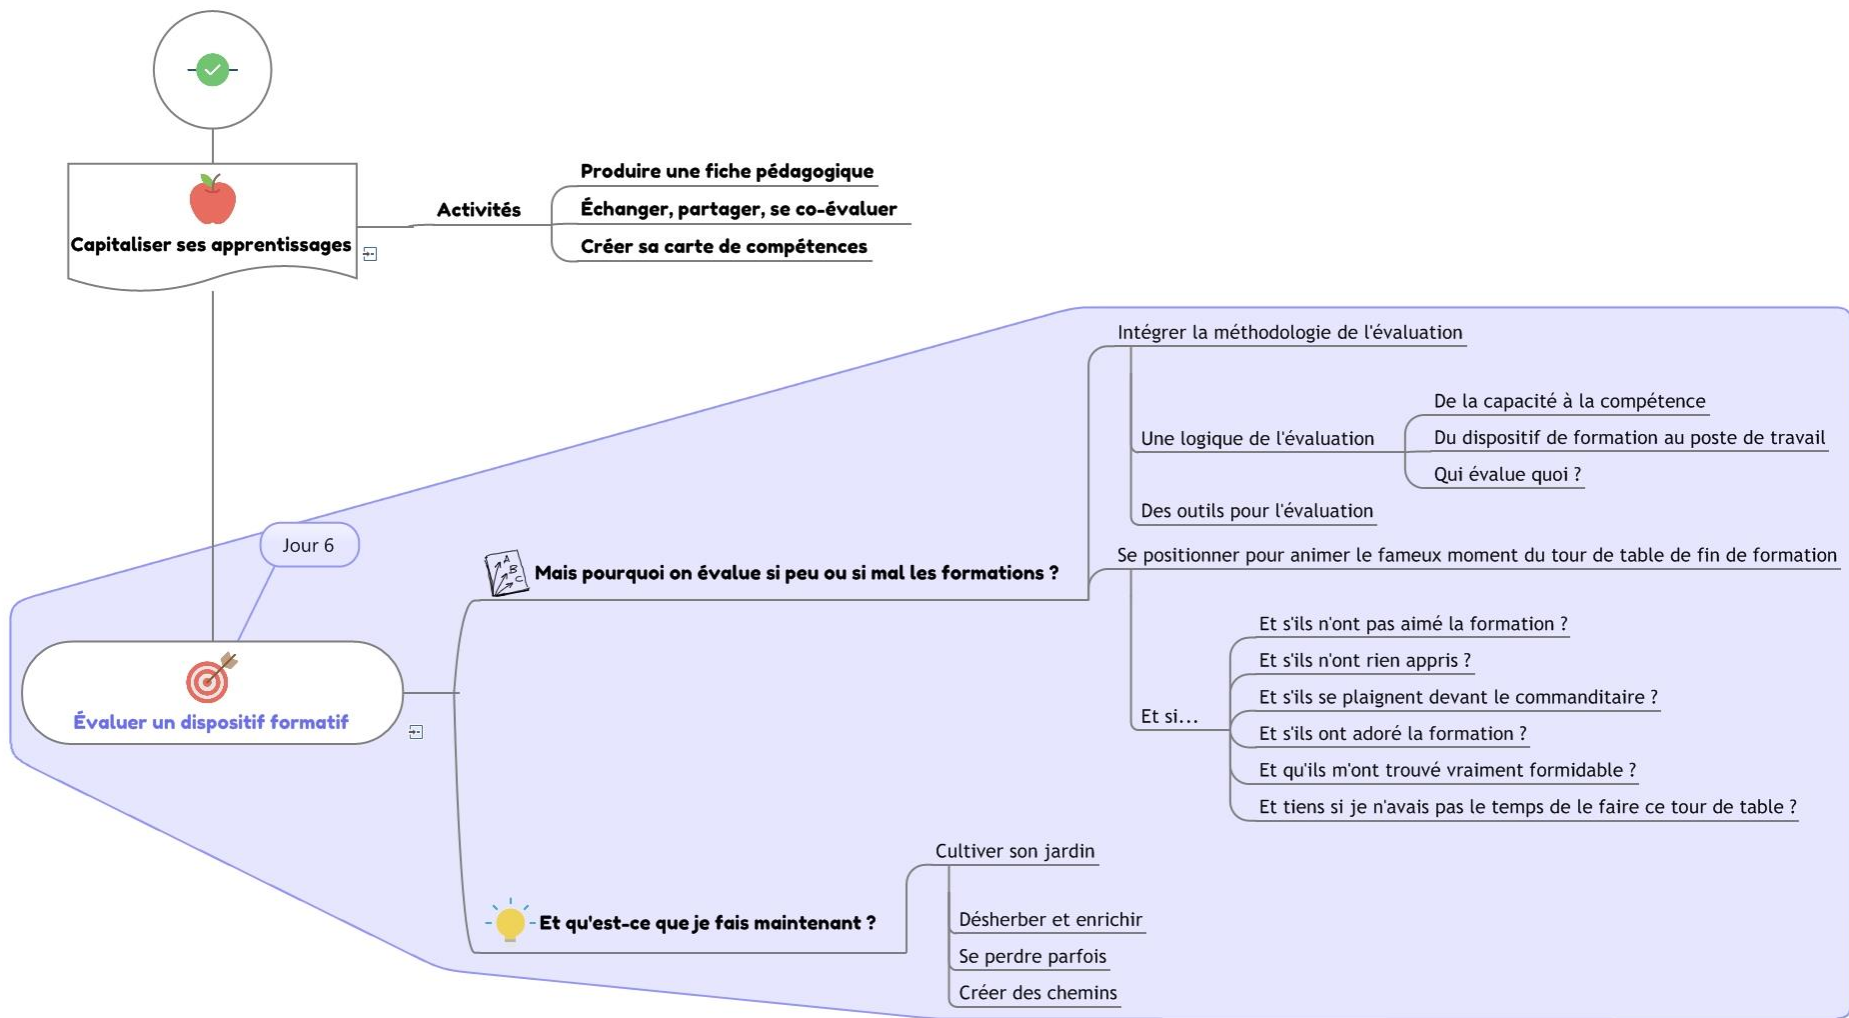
Capitaliser ses apprentissages

Activités

Produire une fiche pédagogique

Échanger, partager, se co-évaluer

Créer sa carte de compétences

Jour 6

Évaluer un dispositif formatif

Mais pourquoi on évalue si peu ou si mal les formations ?

Intégrer la méthodologie de l'évaluation

Une logique de l'évaluation

De la capacité à la compétence

Du dispositif de formation au poste de travail

Qui évalue quoi ?

Des outils pour l'évaluation

Se positionner pour animer le fameux moment du tour de table de fin de formation

Et si...

Et s'ils n'ont pas aimé la formation ?

Et s'ils n'ont rien appris ?

Et s'ils se plaignent devant le commanditaire ?

Et s'ils ont adoré la formation ?

Et qu'ils m'ont trouvé vraiment formidable ?

Et tiens si je n'avais pas le temps de le faire ce tour de table ?

Et qu'est-ce que je fais maintenant ?

Cultiver son jardin

Désherber et enrichir

Se perdre parfois

Créer des chemins